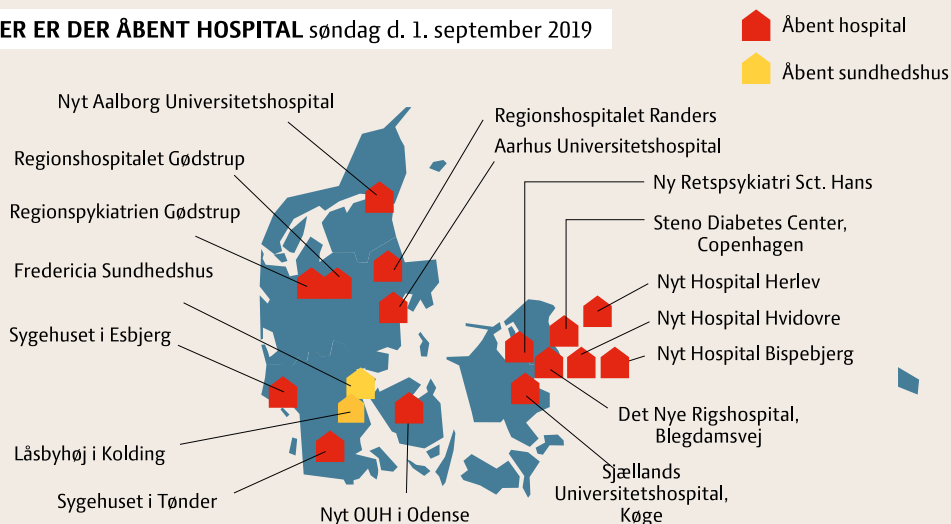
ER ER DER ÅBENT HOSPITAL søndag d. 1. september 2019

Åbent hospital

Åbent sundhedshus

Nyt Aalborg Universitetshospital

Regionshospitalet Gødstrup

Regionspykiatrien Gødstrup

Fredericia Sundhedshus

Sygehuset i Esbjerg

Låsbyhøj i Kolding

Sygehuset i Tønder

Nyt OUH i Odense

Regionshospitalet Randers

Aarhus Universitetshospital

Ny Retspsykiatri Sct. Hans

Steno Diabetes Center, Copenhagen

Nyt Hospital Herlev

Nyt Hospital Hvidovre

Nyt Hospital Bispebjerg

Det Nye Rigshospital, Blegdamsvej

Sjællands Universitetshospital, Køge